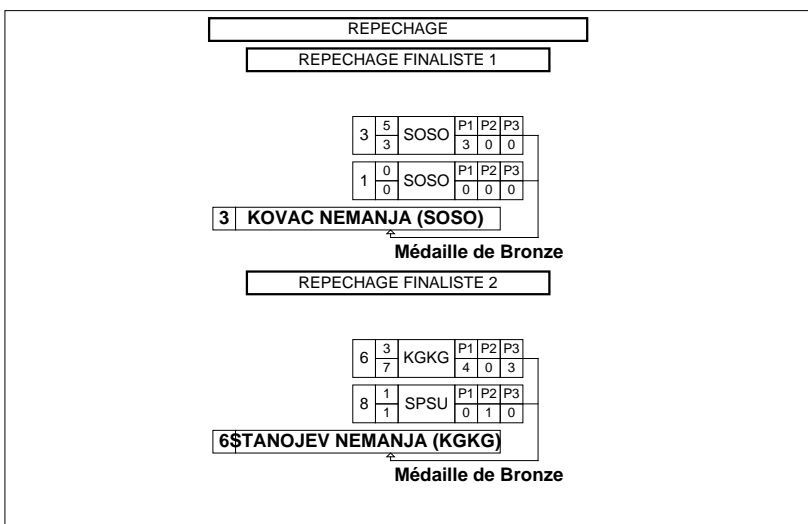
REPECHAGE

REPECHAGE FINALISTE 1

| 3 | 5 / 3 | SOSO | P1 | P2 | P3 |
|---|---|---|---|---|---|
| | | | 3 | 0 | 0 |

| 1 | 0 / 0 | SOSO | P1 | P2 | P3 |
|---|---|---|---|---|---|
| | | | 0 | 0 | 0 |

3 KOVAC NEMANJA (SOSO)

Médaille de Bronze

REPECHAGE FINALISTE 2

| 6 | 3 / 7 | KGKG | P1 | P2 | P3 |
|---|---|---|---|---|---|
| | | | 4 | 0 | 3 |

| 8 | 1 / 1 | SPSU | P1 | P2 | P3 |
|---|---|---|---|---|---|
| | | | 0 | 1 | 0 |

6$TANOJEV NEMANJA (KGKG)

Médaille de Bronze